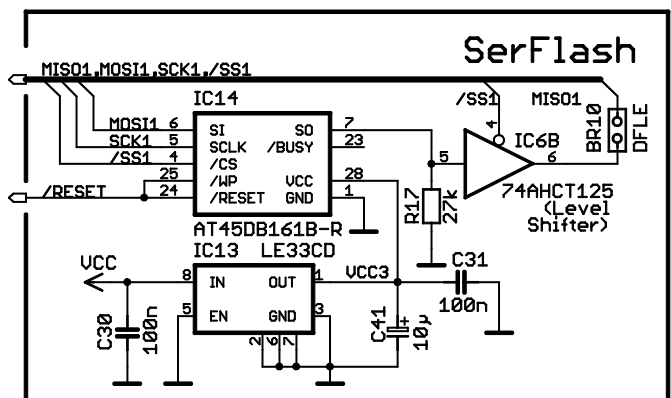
SerFlash

MISO1,MOSI1,SCK1,/SS1

IC14
MOSI1 6 SI
SCK1 5 SCLK
/SS1 4 /CS
25 /WP
/RESET 24 /RESET
SO 7
/BUSY 23
VCC 28
GND 1
AT45DB161B-R

/SS1 4
MISO1
IC6B
5
6
BR10
DFLE
R17
27k
74AHCT125
(Level
Shifter)

IC13 LE33CD
VCC
8 IN
5 EN
OUT 1
GND 3
2 6 7
VCC3
C31
100n
C30
100n
C41
10µ
+